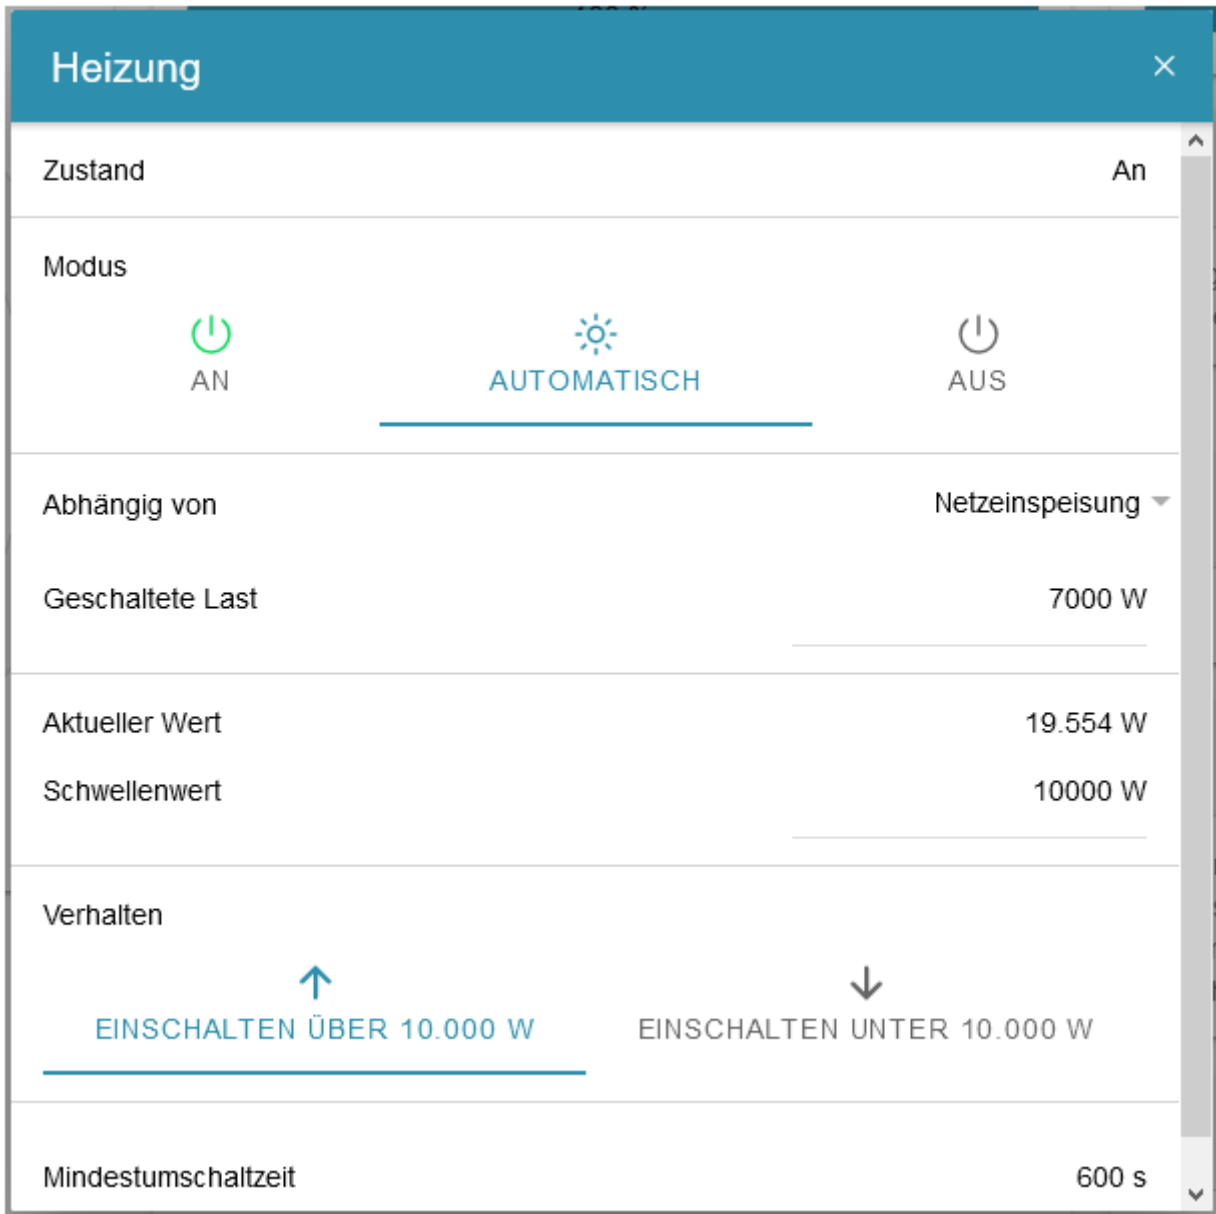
Heizung ×

Zustand An

Modus

AN AUTOMATISCH AUS

Abhängig von Netzeinspeisung

Geschaltete Last 7000 W

Aktueller Wert 19.554 W

Schwellenwert 10000 W

Verhalten

EINSCHALTEN ÜBER 10.000 W EINSCHALTEN UNTER 10.000 W

Mindestumschaltzeit 600 s